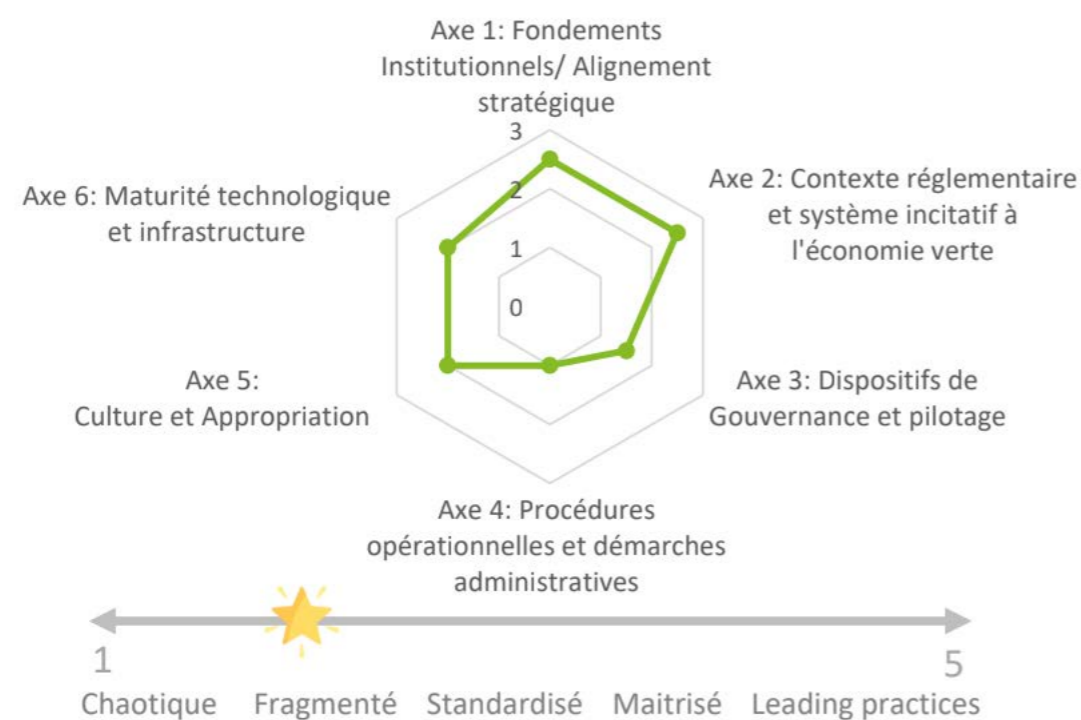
Axe 1: Fondements Institutionnels/ Alignement stratégique

3

2

1

0

Axe 2: Contexte réglementaire et système incitatif à l'économie verte

Axe 3: Dispositifs de Gouvernance et pilotage

Axe 4: Procédures opérationnelles et démarches administratives

Axe 5: Culture et Appropriation

Axe 6: Maturité technologique et infrastructure

1

5

Chaotique Fragmenté Standardisé Maitrisé Leading practices